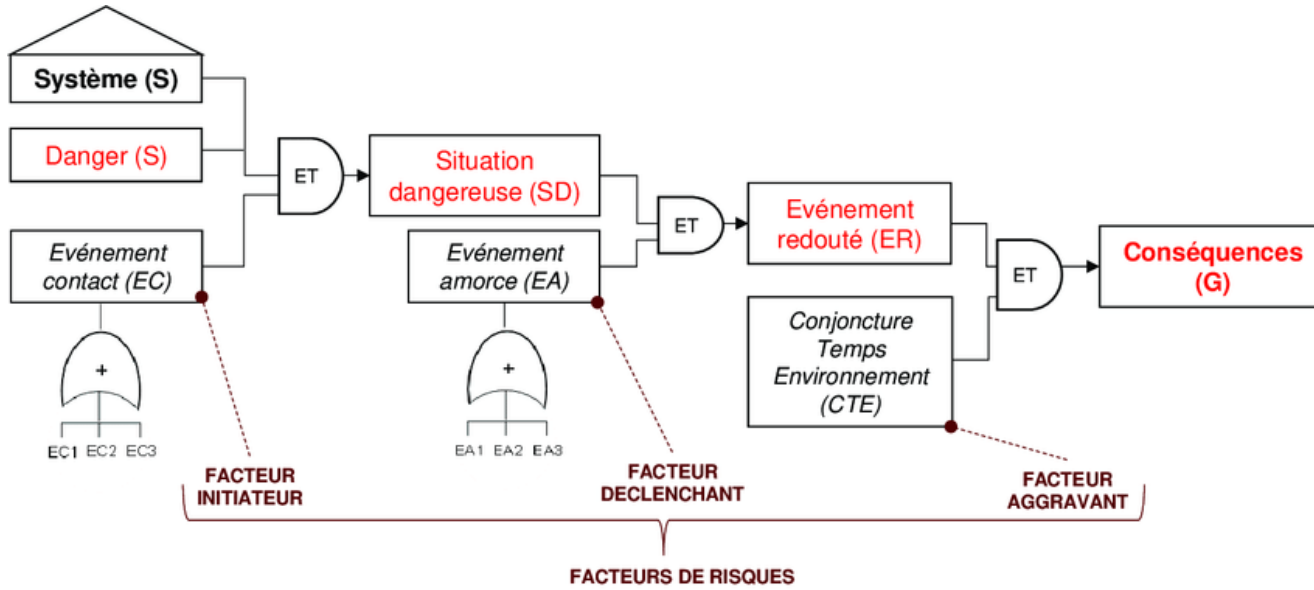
Système (S)

Danger (S)

Evénement contact (EC)

+

EC1 EC2 EC3

ET

Situation dangereuse (SD)

Evénement amorce (EA)

+

EA1 EA2 EA3

ET

Evénement redouté (ER)

Conjoncture Temps Environnement (CTE)

ET

Conséquences (G)

FACTEUR INITIATEUR

FACTEUR DECLENCHANT

FACTEUR AGGRAVANT

FACTEURS DE RISQUES